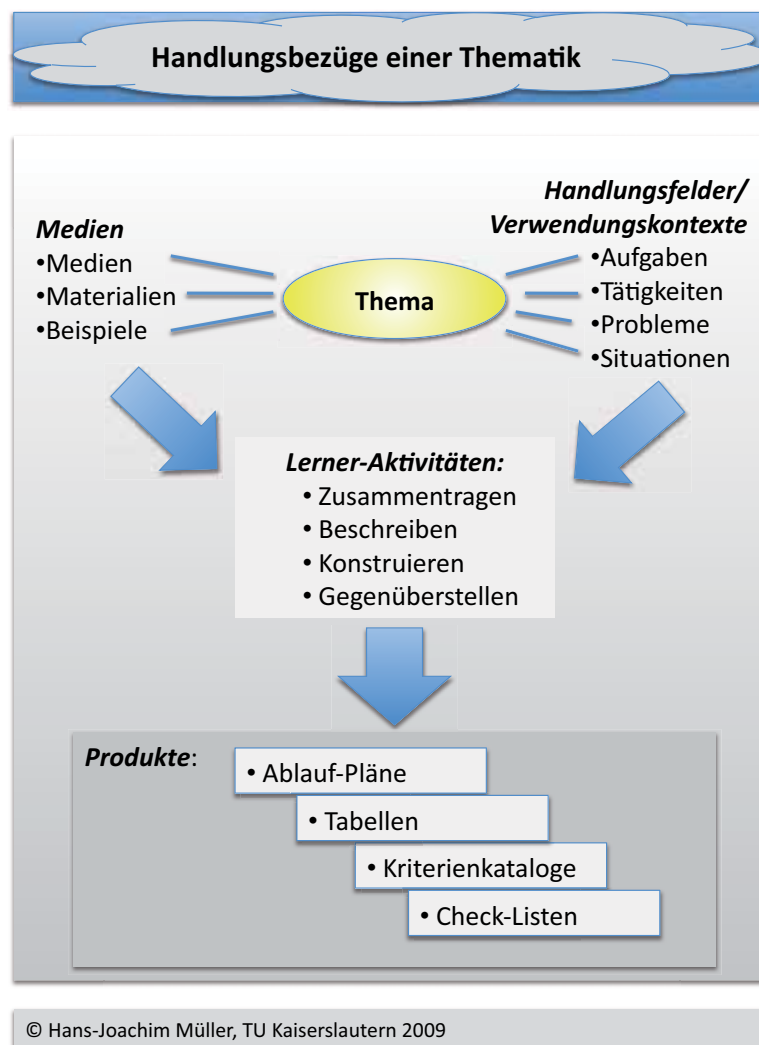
Handlungsbezüge einer Thematik

Medien
•Medien
•Materialien
•Beispiele

Thema

Handlungsfelder/
Verwendungskontexte
•Aufgaben
•Tätigkeiten
•Probleme
•Situationen

Lerner-Aktivitäten:
• Zusammentragen
• Beschreiben
• Konstruieren
• Gegenüberstellen

Produkte:
• Ablauf-Pläne
• Tabellen
• Kriterienkataloge
• Check-Listen

© Hans-Joachim Müller, TU Kaiserslautern 2009